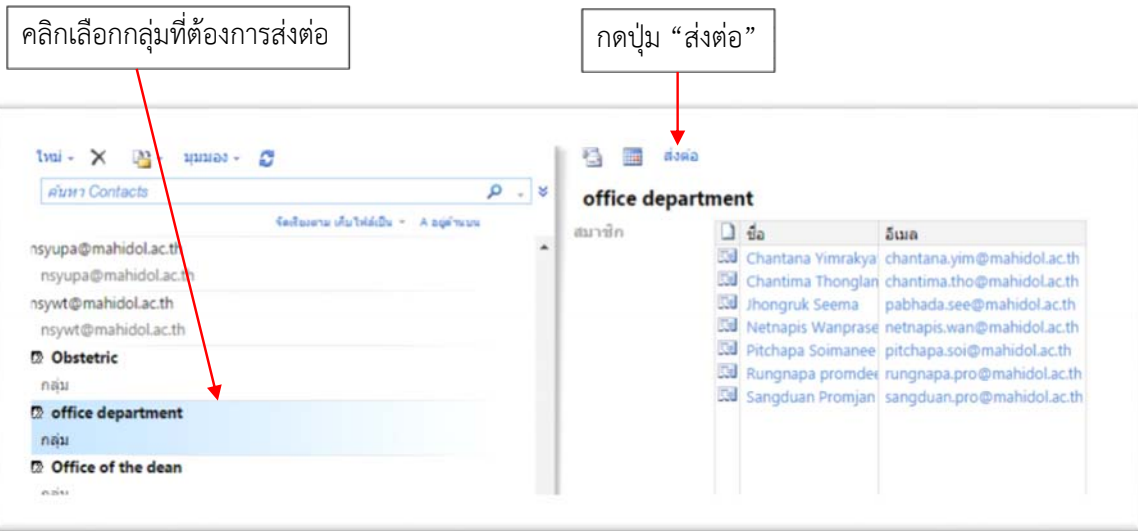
คลิกเลือกกลุ่มที่ต้องการส่งต่อ

กดปุ่ม "ส่งต่อ"

ใหม่ · ✕ มุมมอง ·

ค้นหา Contacts

จัดเรียงตาม เต็มไฟล์เป็น · A อยู่ด้านบน

nsyupa@mahidol.ac.th
nsyupa@mahidol.ac.th
nsywt@mahidol.ac.th
nsywt@mahidol.ac.th
Obstetric
กลุ่ม
office department
กลุ่ม
Office of the dean
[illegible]

ส่งต่อ

office department

สมาชิก

| ชื่อ | อีเมล |
|---|---|
| Chantana Yimrakya | chantana.yim@mahidol.ac.th |
| Chantima Thonglan | chantima.tho@mahidol.ac.th |
| Jhongruk Seema | pabhada.see@mahidol.ac.th |
| Netnapis Wanprase | netnapis.wan@mahidol.ac.th |
| Pitchapa Soimanee | pitchapa.soi@mahidol.ac.th |
| Rungnapa promdee | rungnapa.pro@mahidol.ac.th |
| Sangduan Promjan | sangduan.pro@mahidol.ac.th |